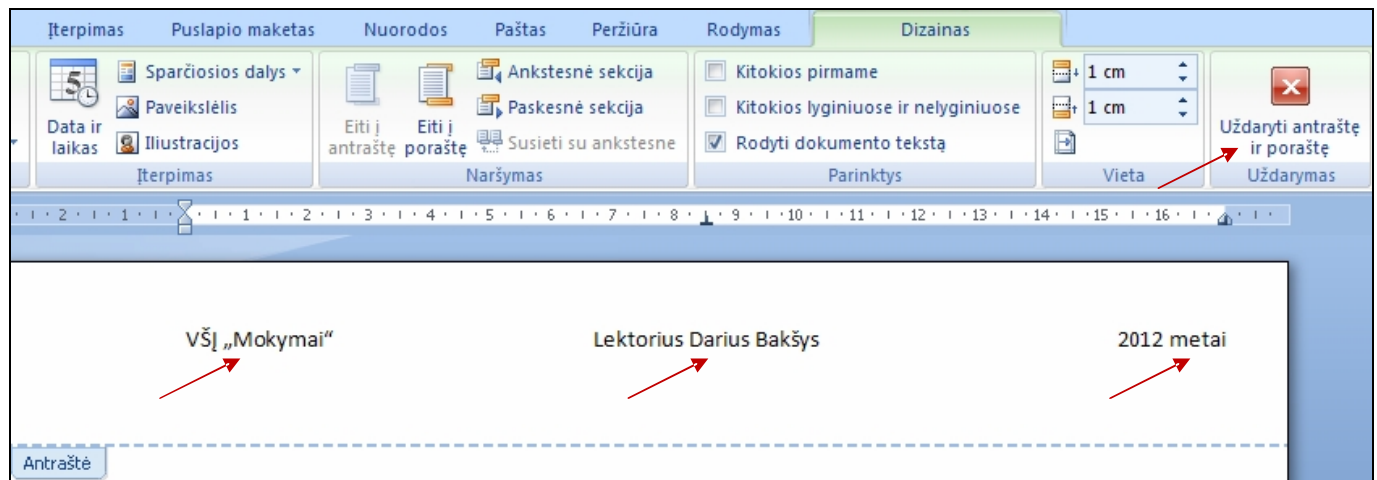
Įterpimas Puslapio maketas Nuorodos Paštas Peržiūra Rodymas Dizainas

Data ir laikas
Sparčiosios dalys
Paveikslėlis
Iliustracijos
Įterpimas

Eiti į antraštę
Eiti į poraštę
Ankstesnė sekcija
Paskesnė sekcija
Susieti su ankstesne
Naršymas

Kitokios pirmame
Kitokios lyginiuose ir nelyginiuose
Rodyti dokumento tekstą
Parinktys

1 cm
1 cm
Vieta

Uždaryti antraštę ir poraštę
Uždarymas

2 · 1 · 1 · 2 · 3 · 4 · 5 · 6 · 7 · 8 · 9 · 10 · 11 · 12 · 13 · 14 · 15 · 16

VŠĮ „Mokymai“ Lektorius Darius Bakšys 2012 metai

Antraštė